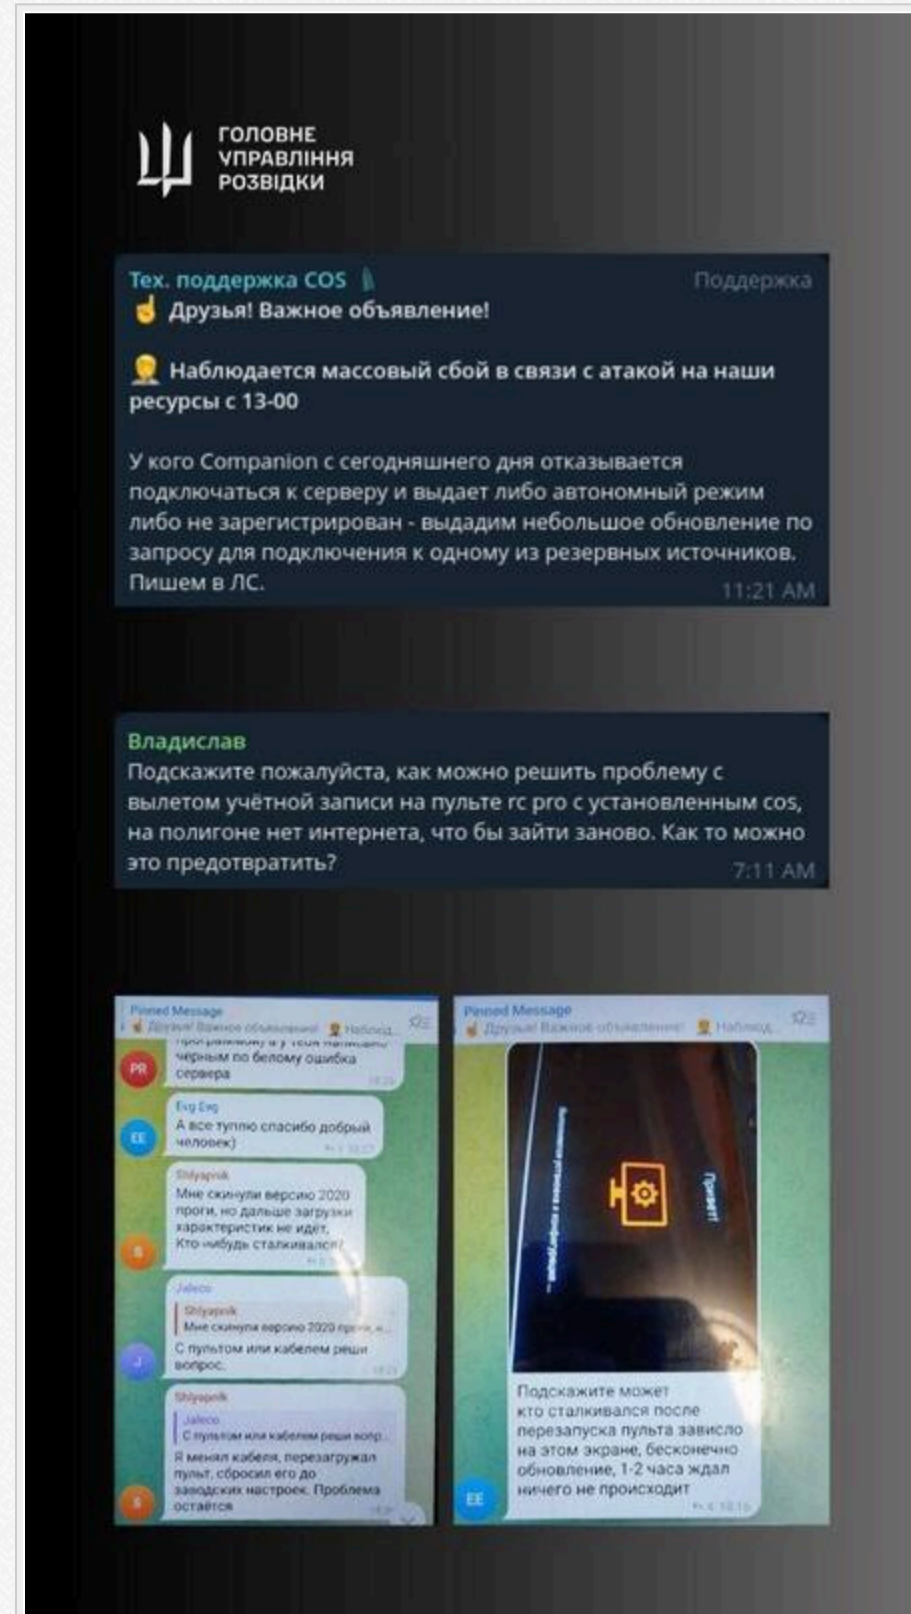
ГОЛОВНЕ УПРАВЛІННЯ РОЗВІДКИ

Тех. поддержка COS
Поддержка
☝ Друзья! Важное объявление!

Наблюдается массовый сбой в связи с атакой на наши ресурсы с 13-00

У кого Companion с сегодняшнего дня отказывается подключаться к серверу и выдает либо автономный режим либо не зарегистрирован - выдадим небольшое обновление по запросу для подключения к одному из резервных источников. Пишем в ЛС.
11:21 AM

Владислав
Подскажите пожалуйста, как можно решить проблему с вылетом учётной записи на пульте rc pro с установленным cos, на полигоне нет интернета, что бы зайти заново. Как то можно это предотвратить?
7:11 AM

Pinned Message
Друзья! Важное объявление! Наблюд...
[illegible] черным по белому ошибка сервера
PR
Evg Evg
А все туплю спасибо добрый человек)
EE
Shlyapnik
Мне скинули версию 2020 проги, но дальше загрузки характеристик не идет. Кто-нибудь сталкивался?
S
Jaleco
Shlyapnik
Мне скинули версию 2020 проги, и...
С пультом или кабелем реши вопрос.
J
Shlyapnik
Jaleco
С пультом или кабелем реши вопр...
Я менял кабеля, перезагружал пульт, сбросил его до заводских настроек. Проблема остается
S

Pinned Message
Друзья! Важное объявление! Наблюд...
Привет
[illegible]
Подскажите может кто сталкивался после перезапуска пульта зависло на этом экране, бесконечно обновление, 1-2 часа ждал ничего не происходит
EE